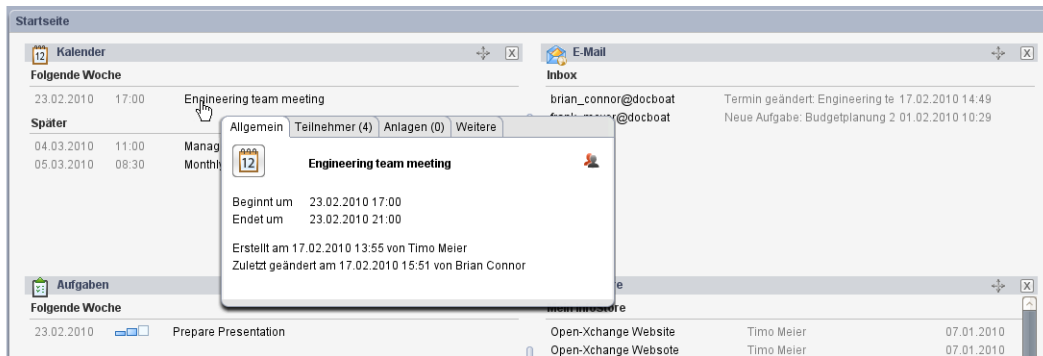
Startseite

12 Kalender

Folgende Woche

| 23.02.2010 | 17:00 | Engineering team meeting |
|---|---|---|

Später

| 04.03.2010 | 11:00 | Manag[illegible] |
|---|---|---|
| 05.03.2010 | 08:30 | Monthl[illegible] |

Allgemein | Teilnehmer (4) | Anlagen (0) | Weitere

12 Engineering team meeting

Beginnt um 23.02.2010 17:00
Endet um 23.02.2010 21:00

Erstellt am 17.02.2010 13:55 von Timo Meier
Zuletzt geändert am 17.02.2010 15:51 von Brian Connor

E-Mail

Inbox

| brian_connor@docboat | Termin geändert: Engineering te 17.02.2010 14:49 |
|---|---|
| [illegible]@docboat | Neue Aufgabe: Budgetplanung 2 01.02.2010 10:29 |

Aufgaben

Folgende Woche

| 23.02.2010 | Prepare Presentation |
|---|---|

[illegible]e

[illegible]

| Open-Xchange Website | Timo Meier | 07.01.2010 |
|---|---|---|
| Open-Xchange Websote | Timo Meier | 07.01.2010 |